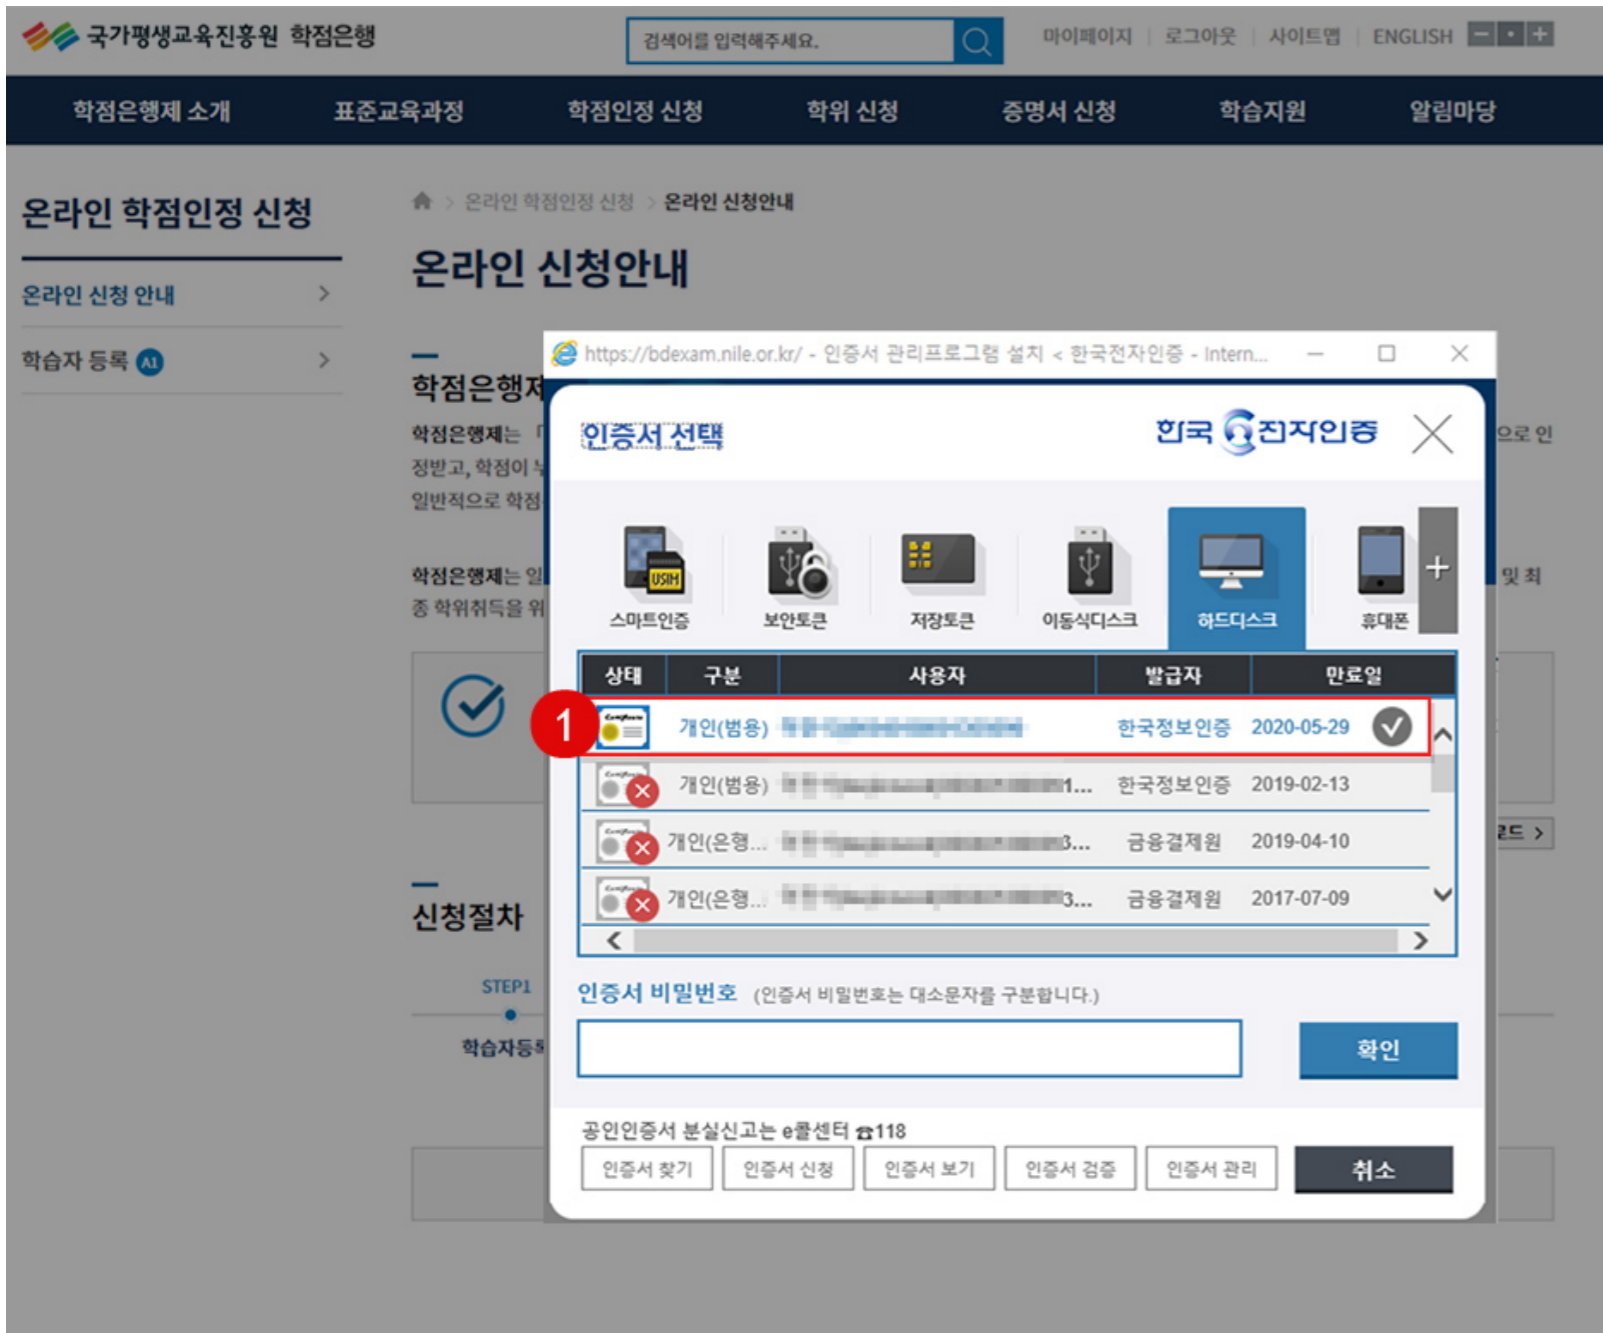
국가평생교육진흥원 학점은행

검색어를 입력해주세요.

마이페이지 | 로그아웃 | 사이트맵 | ENGLISH

학점은행제 소개 표준교육과정 학점인정 신청 학위 신청 증명서 신청 학습지원 알림마당

온라인 학점인정 신청

온라인 신청 안내 >

학습자 등록 AI >

온라인 학점인정 신청 > 온라인 신청안내

온라인 신청안내

학점은행제

학점은행제는 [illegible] 으로 인정받고, 학점이 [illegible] 일반적으로 학점 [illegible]

학점은행제는 일 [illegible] 및 최종 학위취득을 위 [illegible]

신청절차

STEP1

학습자등록

https://bdexam.nile.or.kr/ - 인증서 관리프로그램 설치 < 한국전자인증 - Intern...

인증서 선택

한국전자인증

스마트인증 보안토큰 저장토큰 이동식디스크 하드디스크 휴대폰

| 상태 | 구분 | 사용자 | 발급자 | 만료일 |
|---|---|---|---|---|
| | 개인(범용) | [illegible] | 한국정보인증 | 2020-05-29 |
| | 개인(범용) | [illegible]1... | 한국정보인증 | 2019-02-13 |
| | 개인(은행... | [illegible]3... | 금융결제원 | 2019-04-10 |
| | 개인(은행... | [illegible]3... | 금융결제원 | 2017-07-09 |

1

인증서 비밀번호 (인증서 비밀번호는 대소문자를 구분합니다.)

확인

공인인증서 분실신고는 e콜센터 ☎118

인증서 찾기 인증서 신청 인증서 보기 인증서 검증 인증서 관리 취소